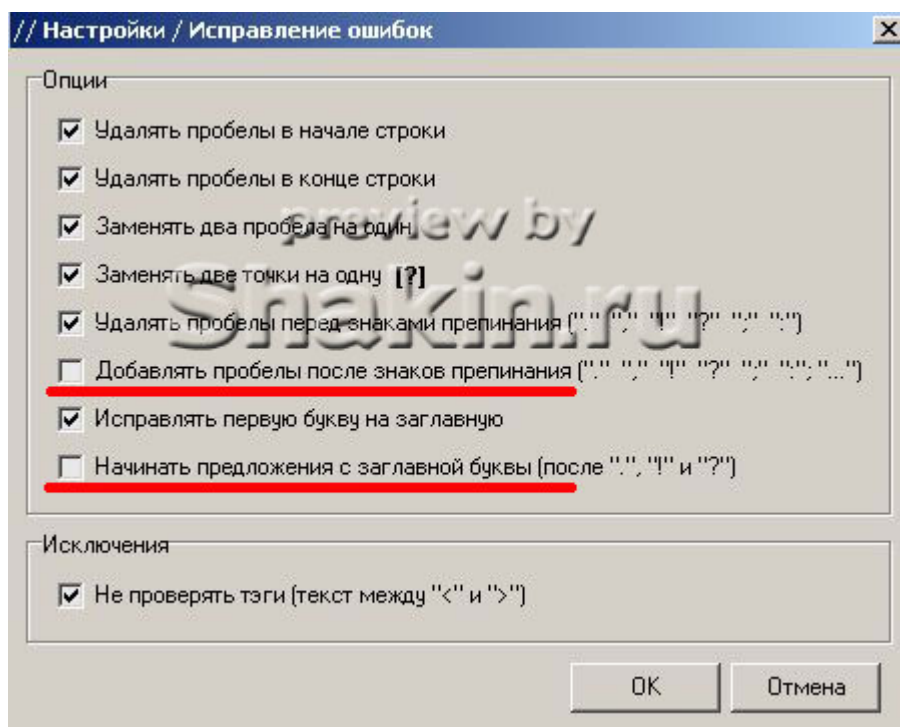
// Настройки / Исправление ошибок

Опции

☑ Удалять пробелы в начале строки

☑ Удалять пробелы в конце строки

☑ Заменять два пробела на один

☑ Заменять две точки на одну [?]

☑ Удалять пробелы перед знаками препинания (".", ",", "!", "?", ";", ":")

☐ Добавлять пробелы после знаков препинания (".", ",", "!", "?", ";", ":", "...")

☑ Исправлять первую букву на заглавную

☐ Начинать предложения с заглавной буквы (после ".", "!" и "?")

Исключения

☑ Не проверять тэги (текст между "<" и ">")

OK

Отмена

preview by Snakin.ru